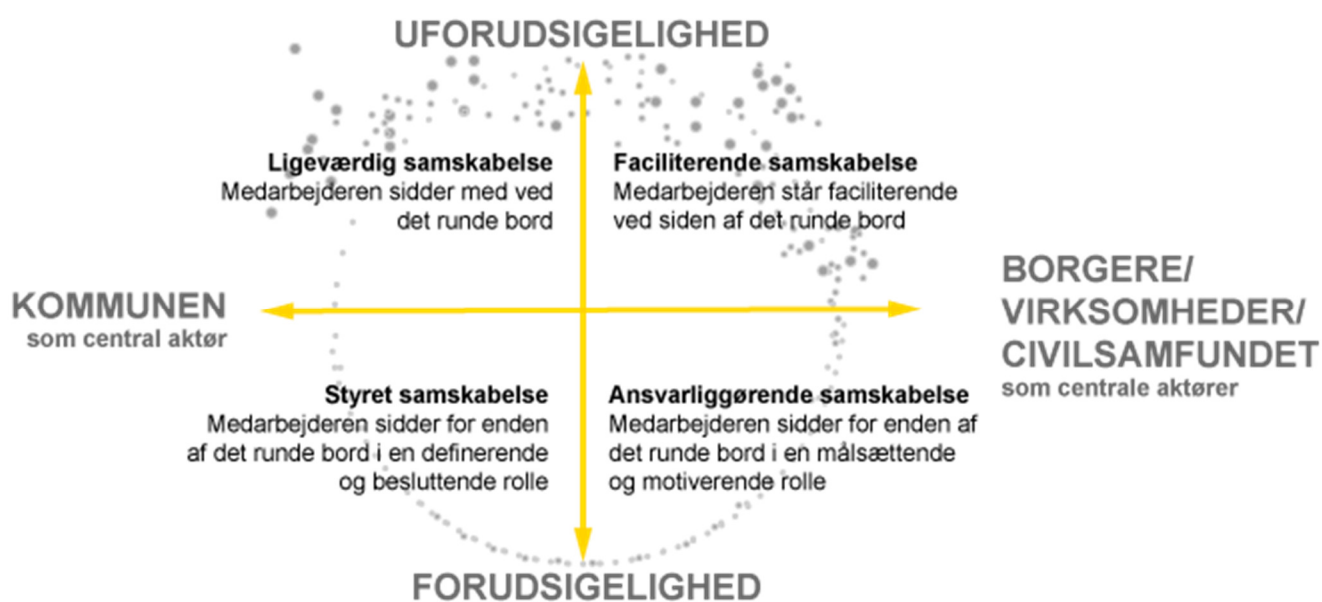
UFORUDSIGELIGHED

Ligeværdig samskabelse
Medarbejderen sidder med ved det runde bord

Faciliterende samskabelse
Medarbejderen står faciliterende ved siden af det runde bord

KOMMUNEN
som central aktør

BORGERE/
VIRKSOMHEDER/
CIVILSAMFUNDET
som centrale aktører

Styret samskabelse
Medarbejderen sidder for enden af det runde bord i en definerende og besluttende rolle

Ansvarliggørende samskabelse
Medarbejderen sidder for enden af det runde bord i en målsættende og motiverende rolle

FORUDSIGELIGHED